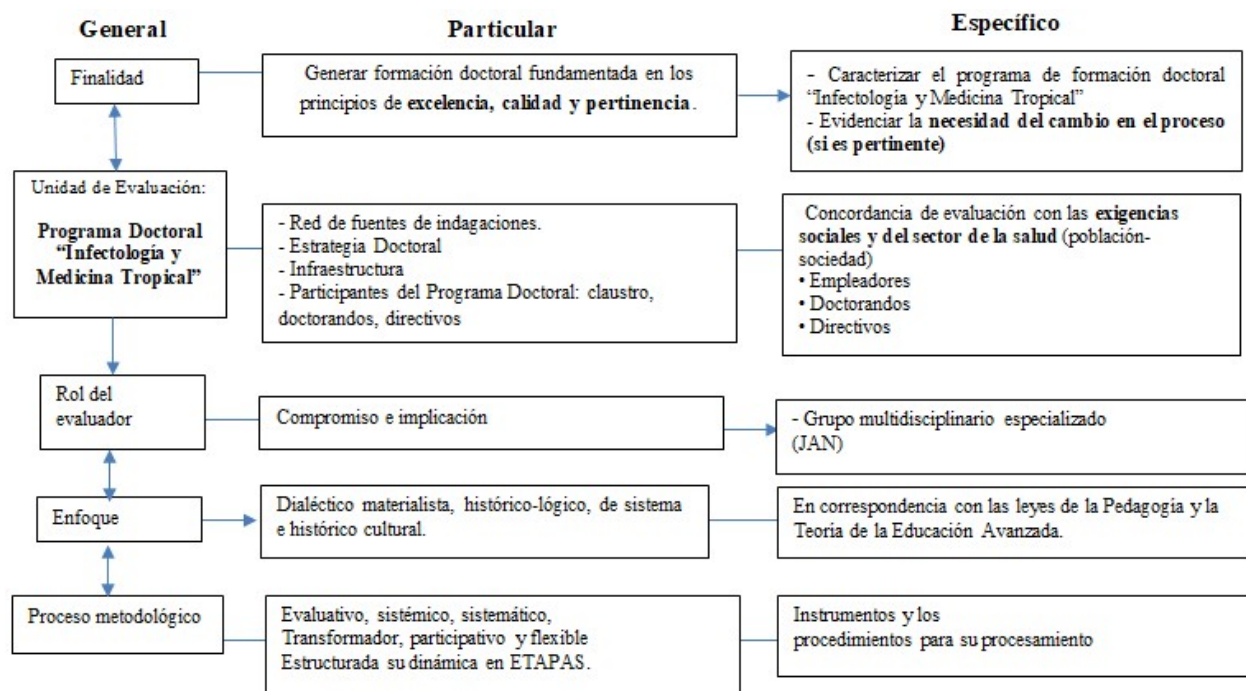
General

Particular

Específico

Finalidad

Generar formación doctoral fundamentada en los principios de **excelencia, calidad y pertinencia**.

- Caracterizar el programa de formación doctoral "Infectologia y Medicina Tropical"
- Evidenciar la **necesidad del cambio en el proceso (si es pertinente)**

Unidad de Evaluación:

**Programa Doctoral "Infectología y Medicina Tropical"**

- Red de fuentes de indagaciones.
- Estrategia Doctoral
- Infraestructura
- Participantes del Programa Doctoral: claustro, doctorandos, directivos

Concordancia de evaluación con las **exigencias sociales y del sector de la salud** (población-sociedad)
• Empleadores
• Doctorandos
• Directivos

Rol del evaluador

Compromiso e implicación

- Grupo multidisciplinario especializado (JAN)

Enfoque

Dialéctico materialista, histórico-lógico, de sistema e histórico cultural.

En correspondencia con las leyes de la Pedagogía y la Teoria de la Educación Avanzada.

Proceso metodológico

Evaluativo, sistémico, sistemático, Transformador, participativo y flexible Estructurada su dinámica en ETAPAS.

Instrumentos y los procedimientos para su procesamiento